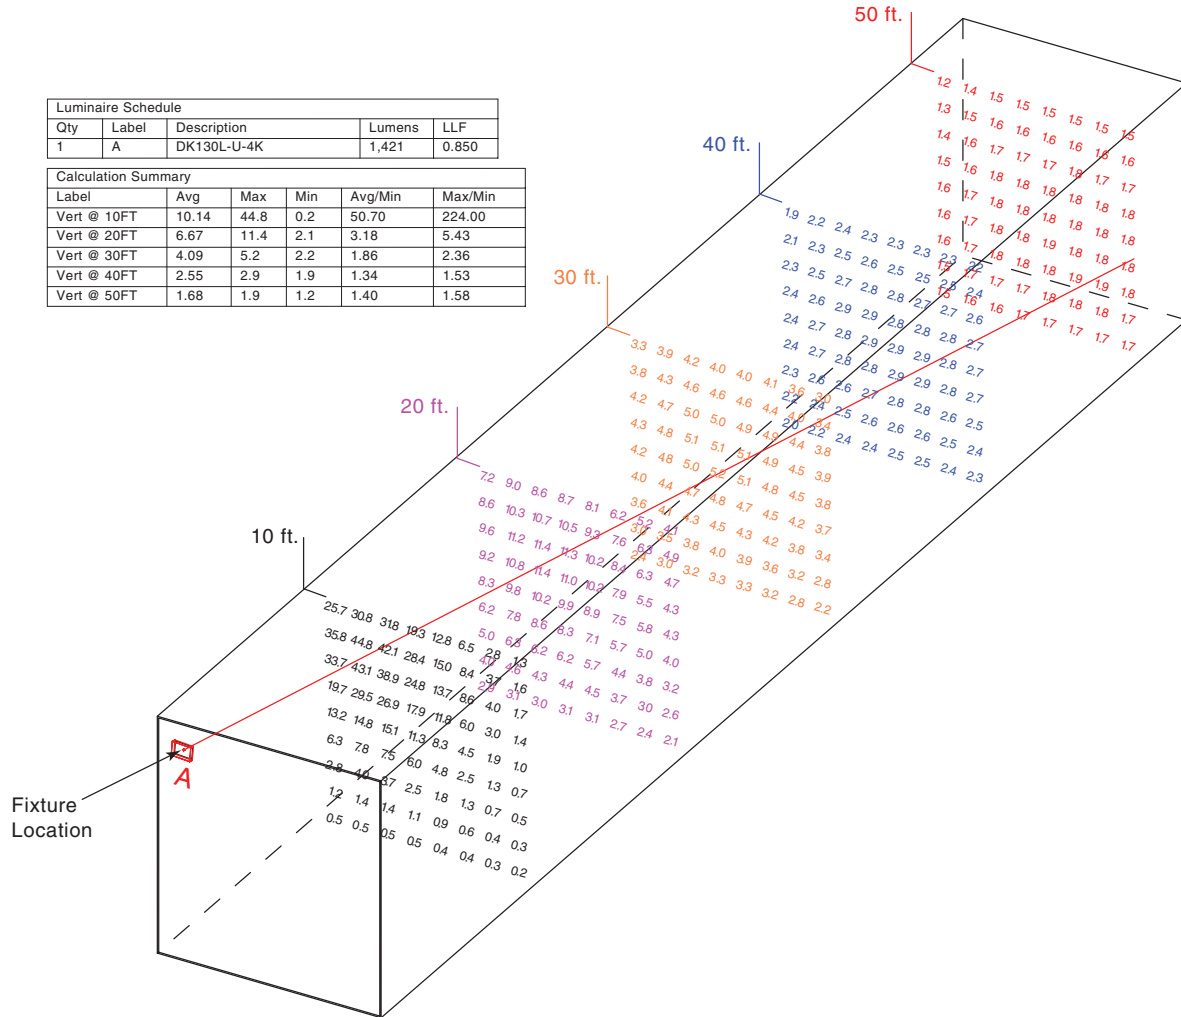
50 ft.

Luminaire Schedule

| Qty | Label | Description | Lumens | LLF |
|---|---|---|---|---|
| 1 | A | DK130L-U-4K | 1,421 | 0.850 |

Calculation Summary

| Label | Avg | Max | Min | Avg/Min | Max/Min |
|---|---|---|---|---|---|
| Vert @ 10FT | 10.14 | 44.8 | 0.2 | 50.70 | 224.00 |
| Vert @ 20FT | 6.67 | 11.4 | 2.1 | 3.18 | 5.43 |
| Vert @ 30FT | 4.09 | 5.2 | 2.2 | 1.86 | 2.36 |
| Vert @ 40FT | 2.55 | 2.9 | 1.9 | 1.34 | 1.53 |
| Vert @ 50FT | 1.68 | 1.9 | 1.2 | 1.40 | 1.58 |

40 ft.

30 ft.

20 ft.

10 ft.

1.2 1.4 1.5 1.5 1.5 1.5 1.5 1.5
1.3 1.5 1.6 1.6 1.6 1.6 1.6 1.6
1.4 1.6 1.7 1.7 1.7 1.8 1.7 1.7
1.5 1.6 1.8 1.8 1.8 1.8 1.8 1.8
1.6 1.7 1.8 1.8 1.8 1.8 1.8 1.8
1.6 1.7 1.8 1.8 1.8 1.8 1.8 1.8
1.6 1.7 1.8 1.8 1.9 1.8 1.8 1.8
1.5 1.7 1.8 1.8 1.8 1.9 1.8 1.8
1.5 1.7 1.7 1.7 1.8 1.8 1.9 1.8
1.5 1.6 1.6 1.7 1.8 1.8 1.8 1.7
1.7 1.7 1.7 1.7

1.9 2.2 2.4 2.3 2.3 2.3 2.3 2.2
2.1 2.3 2.5 2.6 2.5 2.5 2.4
2.3 2.5 2.7 2.8 2.8 2.7 2.6
2.4 2.6 2.9 2.9 2.8 2.8 2.7
2.4 2.7 2.8 2.9 2.9 2.8 2.7
2.4 2.7 2.8 2.9 2.9 2.8 2.7
2.3 2.6 2.6 2.7 2.8 2.8 2.6 2.5
2.2 2.4 2.5 2.6 2.6 2.5 2.4
2.0 2.2 2.4 2.4 2.5 2.5 2.4 2.3

3.3 3.9 4.2 4.0 4.0 4.1 3.6 3.0
3.8 4.3 4.6 4.6 4.6 4.4 4.0 3.4
4.2 4.7 5.0 5.0 4.9 4.8 4.4 3.8
4.3 4.8 5.1 5.1 5.1 4.9 4.5 3.9
4.2 4.8 5.0 5.2 5.1 4.8 4.5 3.8
4.0 4.4 4.7 4.8 4.7 4.5 4.2 3.7
3.6 4.1 4.3 4.5 4.3 4.2 3.8 3.4
3.1 3.5 3.8 4.0 3.9 3.6 3.2 2.8
2.4 3.0 3.2 3.3 3.3 3.2 2.8 2.2

7.2 9.0 8.6 8.7 8.1 6.2 5.2 4.1
8.6 10.3 10.7 10.5 9.3 7.6 6.3 4.9
9.6 11.2 11.4 11.3 10.2 8.4 6.3 4.7
9.2 10.8 11.4 11.0 10.2 7.9 5.5 4.3
8.3 9.8 10.2 9.9 8.9 7.5 5.8 4.3
6.2 7.8 8.6 8.3 7.1 5.7 5.0 4.0
5.0 6.3 6.2 6.2 5.7 4.4 3.8 3.2
4.0 4.6 4.3 4.4 4.5 3.7 3.0 2.6
2.9 3.1 3.0 3.1 3.1 2.7 2.4 2.1

25.7 30.8 31.8 19.3 12.8 6.5 2.8 2.3
35.8 44.8 42.1 28.4 15.0 8.4 3.7 1.6
33.7 43.1 38.9 24.8 13.7 8.6 4.0 1.7
19.7 29.5 26.9 17.9 11.8 6.0 3.0 1.4
13.2 14.8 15.1 11.3 8.3 4.5 1.9 1.0
6.3 7.8 7.5 6.0 4.8 2.5 1.3 0.7
2.8 4.0 3.7 2.5 1.8 1.3 0.7 0.5
1.2 1.4 1.4 1.1 0.9 0.6 0.4 0.3
0.5 0.5 0.5 0.5 0.4 0.4 0.3 0.2

A

Fixture Location